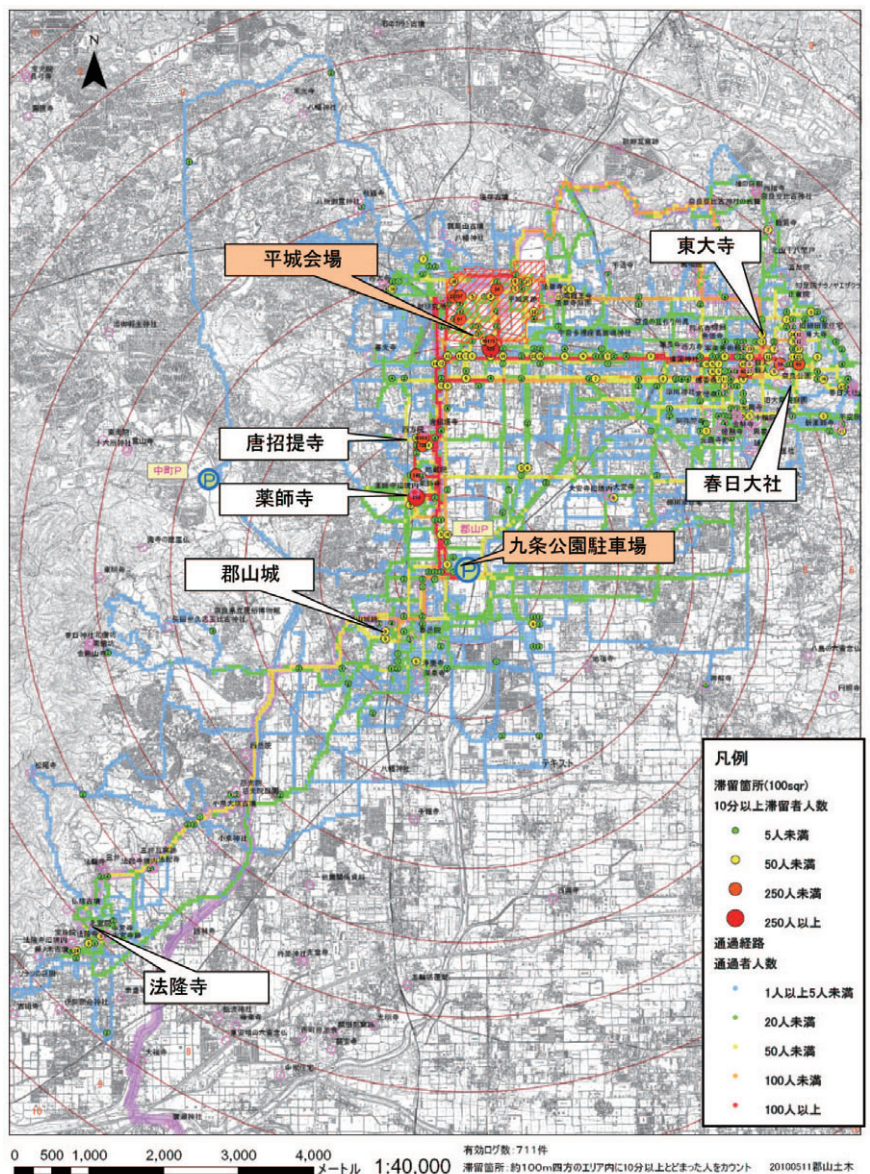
N

平城会場

東大寺

唐招提寺

中町P

薬師寺

春日大社

郡山P

九条公園駐車場

郡山城

法隆寺

凡例
滞留箇所(100sqr)
10分以上滞留者人数
5人未満
50人未満
250人未満
250人以上
通過経路
通過者人数
1人以上5人未満
20人未満
50人未満
100人未満
100人以上

0 500 1,000 2,000 3,000 4,000 メートル 1:40,000

有効ログ数：711件
滞留箇所：約100m四方のエリア内に10分以上とどまった人をカウント

20100511郡山土木